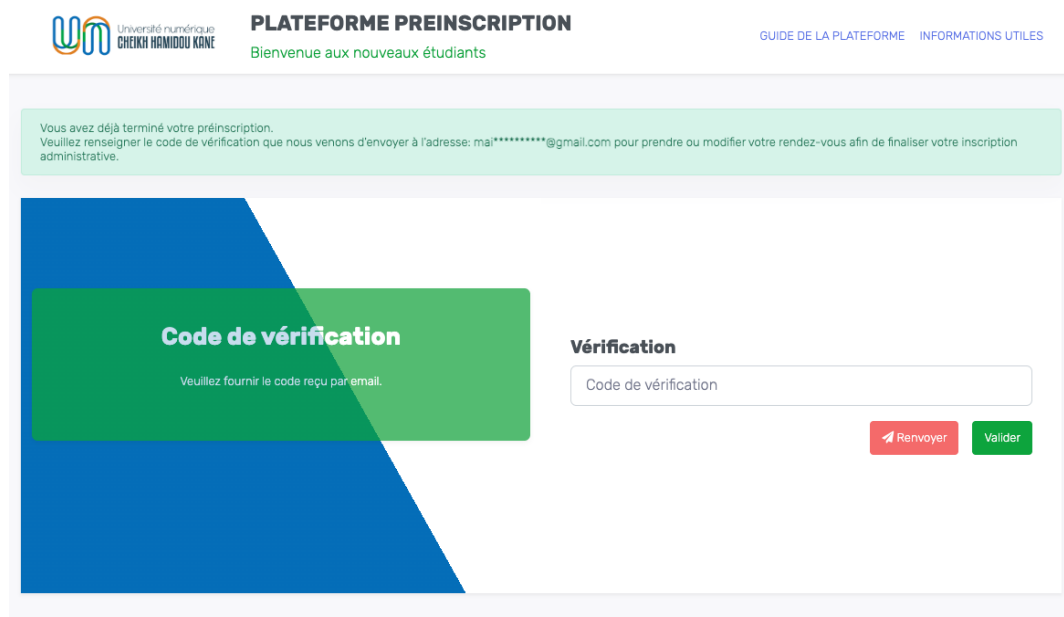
Université numérique
CHEIKH HAMIDOU KANE

PLATEFORME PREINSCRIPTION
Bienvenue aux nouveaux étudiants

GUIDE DE LA PLATEFORME INFORMATIONS UTILES

Vous avez déjà terminé votre préinscription.
Veuillez renseigner le code de vérification que nous venons d'envoyer à l'adresse: mai**********@gmail.com pour prendre ou modifier votre rendez-vous afin de finaliser votre inscription administrative.

Code de vérification

Veuillez fournir le code reçu par email.

Vérification

Code de vérification

Renvoyer Valider